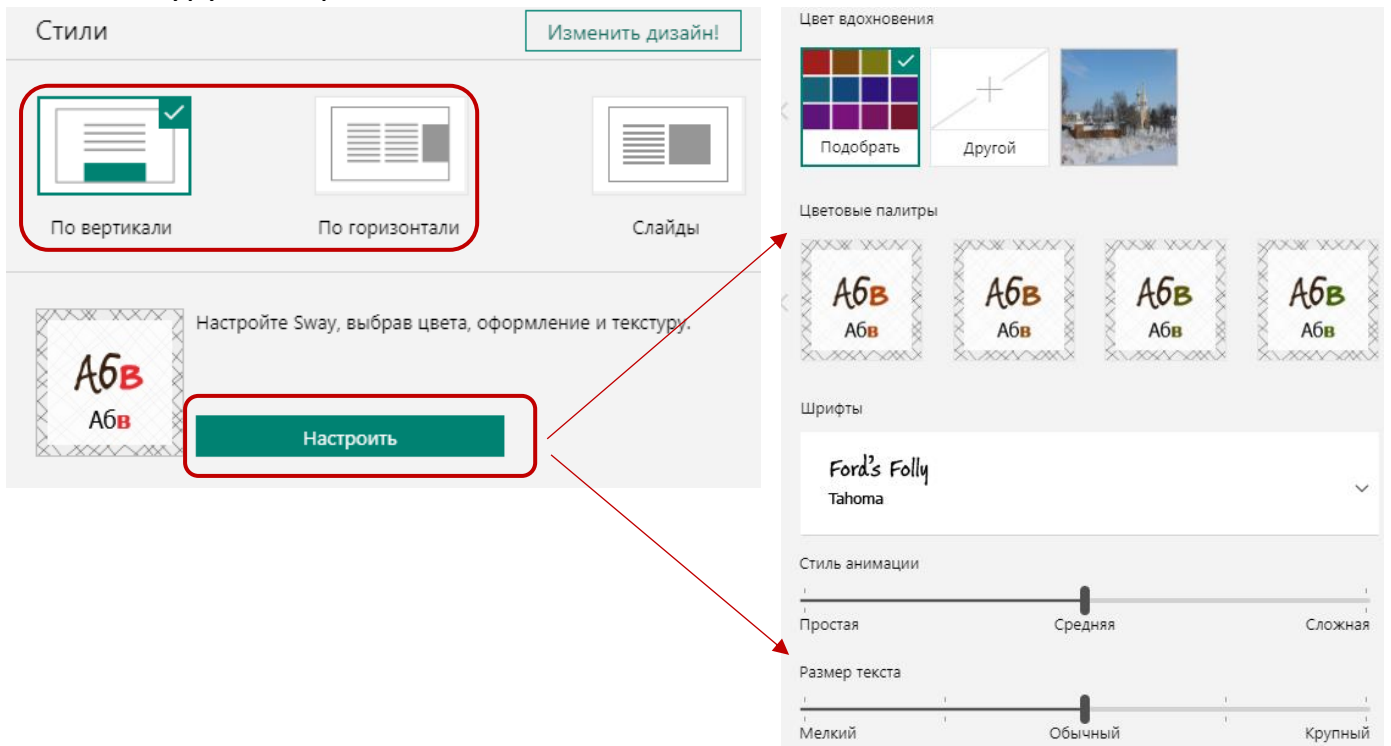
Стили

Изменить дизайн!

По вертикали

По горизонтали

Слайды

Абв
Абв

Настройте Sway, выбрав цвета, оформление и текстуру.

Настроить

Цвет вдохновения

Подобрать

Другой

Цветовые палитры

Абв
Абв

Абв
Абв

Абв
Абв

Абв
Абв

Шрифты

Ford's Folly
Tahoma

Стиль анимации

Простая

Средняя

Сложная

Размер текста

Мелкий

Обычный

Крупный